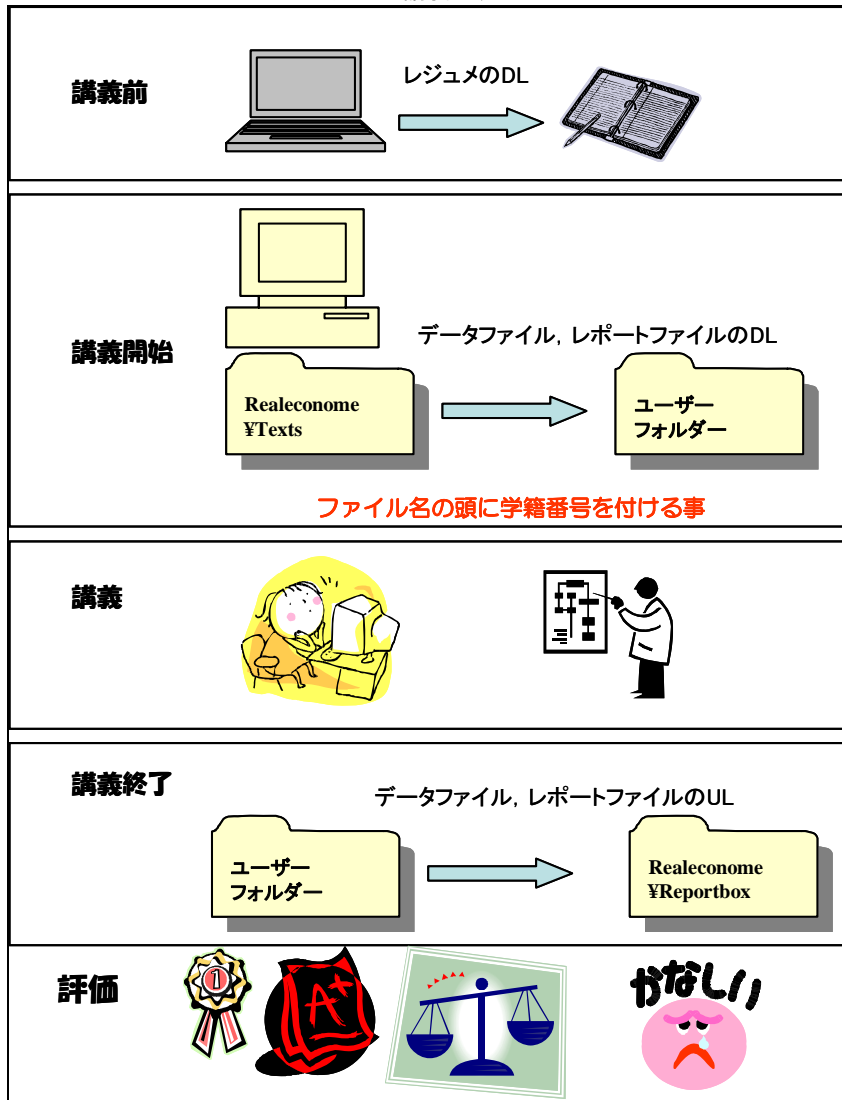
講義前

レジュメのDL

講義開始

データファイル，レポートファイルのDL

Realeconome
¥Texts

ユーザー
フォルダー

ファイル名の頭に学籍番号を付ける事

講義

講義終了

データファイル，レポートファイルのUL

ユーザー
フォルダー

Realeconome
¥Reportbox

評価

1

A+

かなしい